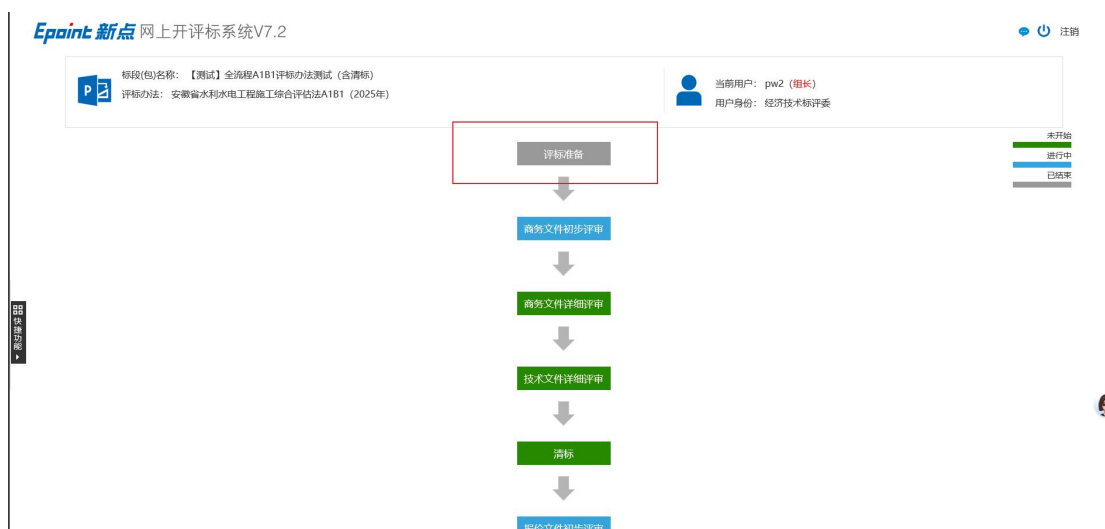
Epoint 新点 网上开评标系统V7.2

注销

标段(包)名称：【测试】全流程A1B1评标办法测试（含清标）
评标办法：安徽省水利水电工程施工综合评估法A1B1（2025年）

当前用户：pw2（组长）
用户身份：经济技术标评委

未开始
进行中
已结束

评标准备

商务文件初步评审

商务文件详细评审

技术文件详细评审

清标

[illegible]

快捷功能